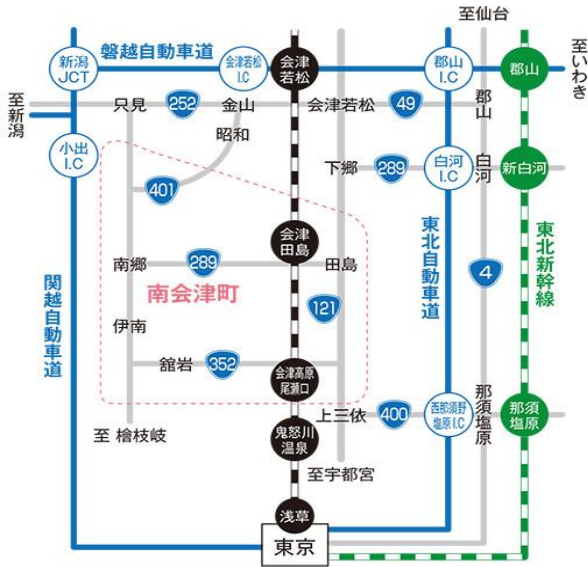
至仙台

磐越自動車道

新潟 JCT

会津若松 I.C

会津若松

郡山 I.C

郡山

至いわき

至新潟

只見

252

金山

会津若松

49

郡山

昭和

小出 I.C

下郷

289

白河 I.C

白河

新白河

401

会津田島

東北自動車道

東北新幹線

南郷

289

田島

4

南会津町

関越自動車道

121

伊南

舘岩

352

会津高原尾瀬口

那須塩原

上三依

400

西那須野塩原 I.C

那須塩原

至 檜枝岐

鬼怒川温泉

至宇都宮

浅草

東京